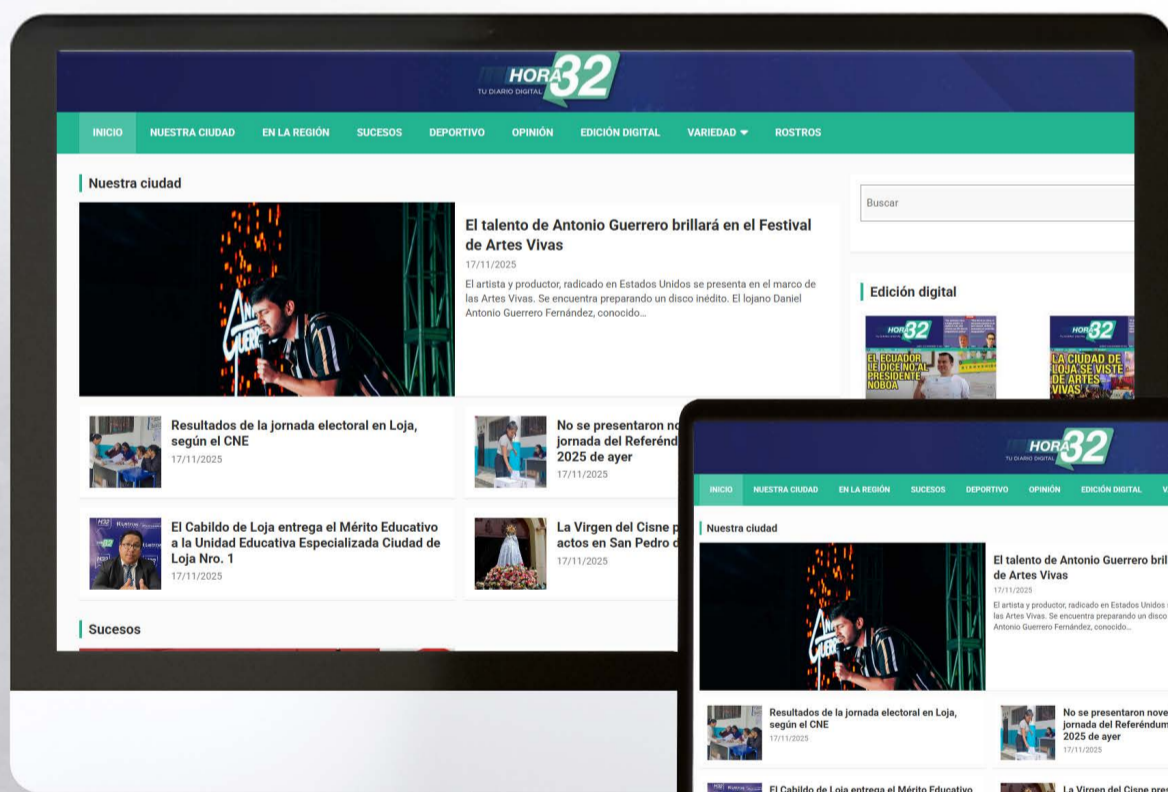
HORA 32
TU DIARIO DIGITAL

INICIO NUESTRA CIUDAD EN LA REGIÓN SUCESOS DEPORTIVO OPINIÓN EDICIÓN DIGITAL VARIEDAD ROSTROS

Nuestra ciudad

El talento de Antonio Guerrero brillará en el Festival de Artes Vivas
17/11/2025
El artista y productor, radicado en Estados Unidos se presenta en el marco de las Artes Vivas. Se encuentra preparando un disco inédito. El lojano Daniel Antonio Guerrero Fernández, conocido...

Resultados de la jornada electoral en Loja, según el CNE
17/11/2025

No se presentaron no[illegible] jornada del Referénd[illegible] 2025 de ayer
17/11/2025

El Cabildo de Loja entrega el Mérito Educativo a la Unidad Educativa Especializada Ciudad de Loja Nro. 1
17/11/2025

La Virgen del Cisne p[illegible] actos en San Pedro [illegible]
17/11/2025

Sucesos

Buscar

Edición digital

HORA 32
EL ECUADOR LE DICE NO AL PRESIDENTE NOBOA

HORA 32
LA CIUDAD DE LOJA SE VISTE DE ARTES VIVAS

HORA 32
TU DIARIO DIGITAL

INICIO NUESTRA CIUDAD EN LA REGIÓN SUCESOS DEPORTIVO OPINIÓN EDICIÓN DIGITAL V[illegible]

Nuestra ciudad

El talento de Antonio Guerrero bril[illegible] de Artes Vivas
17/11/2025
El artista y productor, radicado en Estados Unidos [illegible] las Artes Vivas. Se encuentra preparando un disco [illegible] Antonio Guerrero Fernández, conocido...

Resultados de la jornada electoral en Loja, según el CNE
17/11/2025

No se presentaron nove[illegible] jornada del Referéndum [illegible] 2025 de ayer
17/11/2025

El Cabildo de Loja entrega el Mérito Educativo

La Virgen del Cisne pre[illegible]